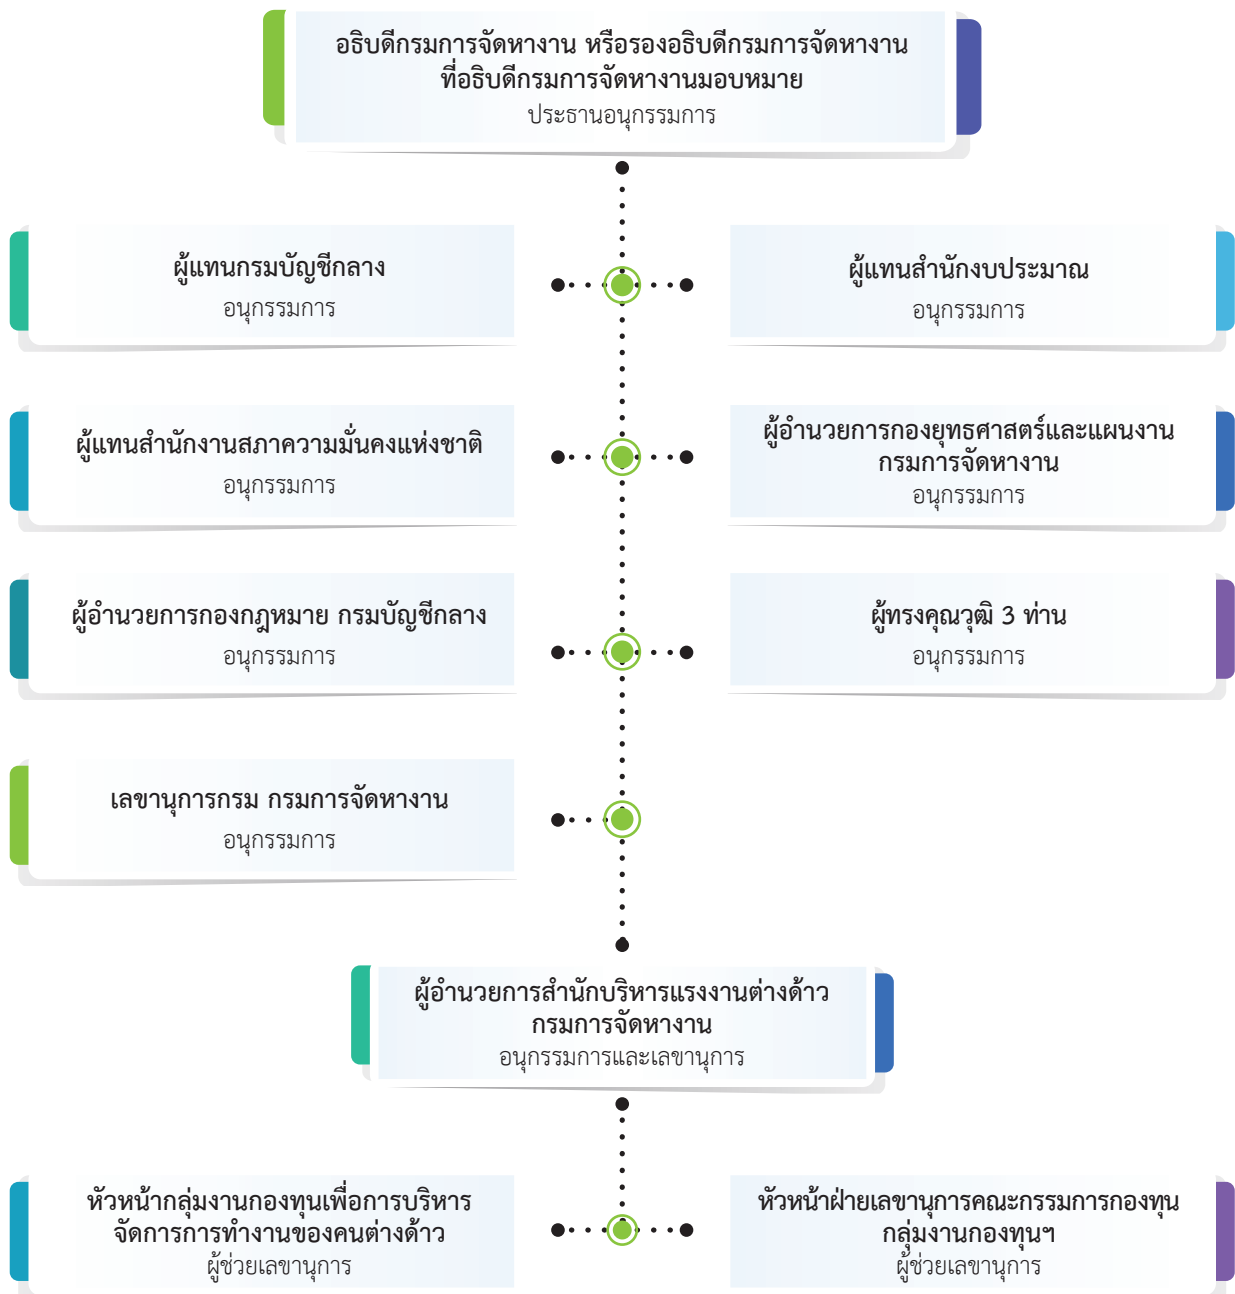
อธิบดีกรมการจัดหางาน หรือรองอธิบดีกรมการจัดหางาน ที่อธิบดีกรมการจัดหางานมอบหมาย
ประธานอนุกรรมการ

ผู้แทนกรมบัญชีกลาง
อนุกรรมการ

ผู้แทนสำนักงบประมาณ
อนุกรรมการ

ผู้แทนสำนักงานสภาความมั่นคงแห่งชาติ
อนุกรรมการ

ผู้อำนวยการกองยุทธศาสตร์และแผนงาน กรมการจัดหางาน
อนุกรรมการ

ผู้อำนวยการกองกฎหมาย กรมบัญชีกลาง
อนุกรรมการ

ผู้ทรงคุณวุฒิ 3 ท่าน
อนุกรรมการ

เลขานุการกรม กรมการจัดหางาน
อนุกรรมการ

ผู้อำนวยการสำนักบริหารแรงงานต่างด้าว กรมการจัดหางาน
อนุกรรมการและเลขานุการ

หัวหน้ากลุ่มงานกองทุนเพื่อการบริหารจัดการการทำงานของคนต่างด้าว
ผู้ช่วยเลขานุการ

หัวหน้าฝ่ายเลขานุการคณะกรรมการกองทุน กลุ่มงานกองทุนฯ
ผู้ช่วยเลขานุการ